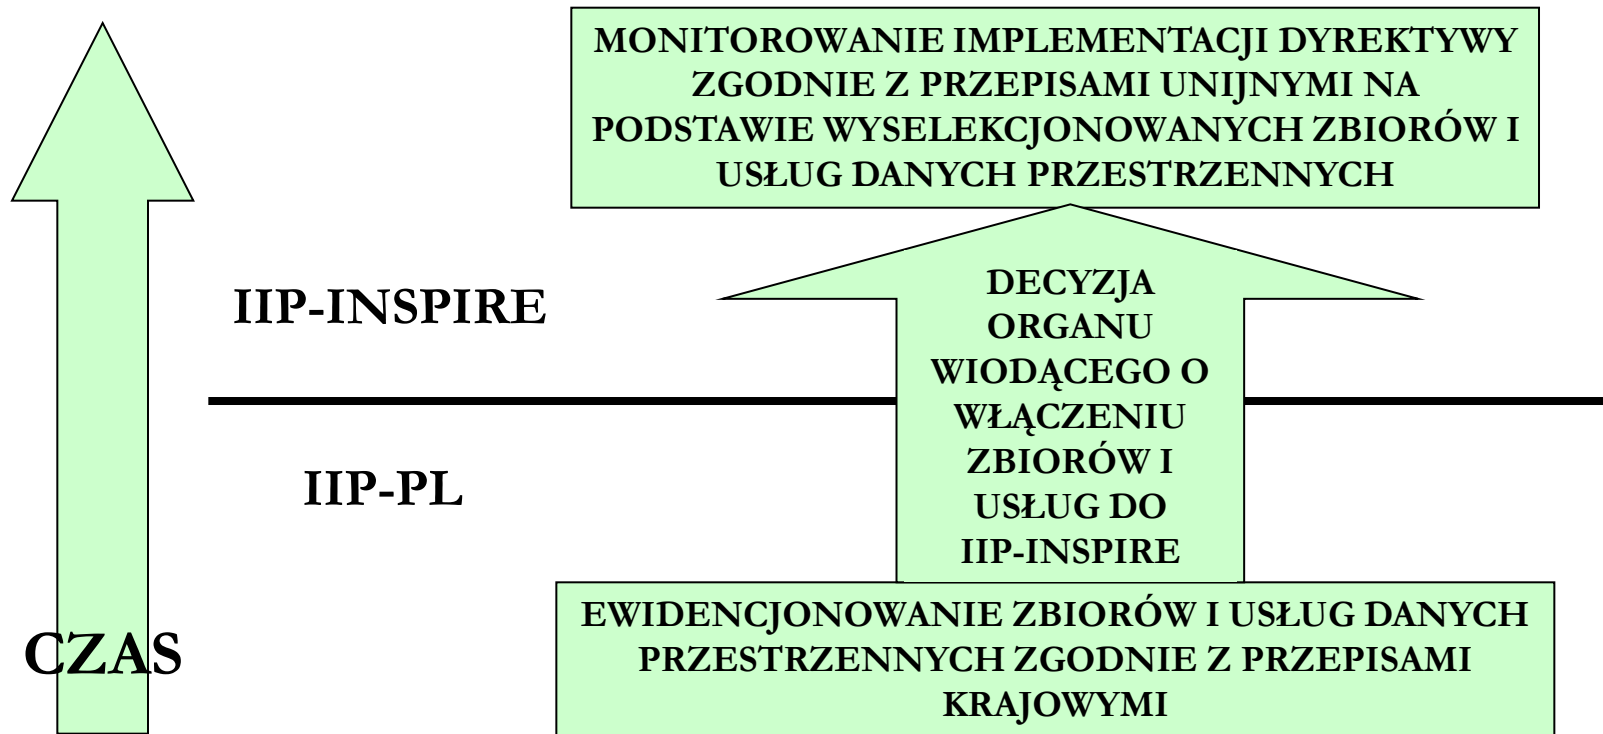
MONITOROWANIE IMPLEMENTACJI DYREKTYWY ZGODNIE Z PRZEPISAMI UNIJNYMI NA PODSTAWIE WYSELEKCJONOWANYCH ZBIORÓW I USŁUG DANYCH PRZESTRZENNYCH

IIP-INSPIRE

DECYZJA ORGANU WIODĄCEGO O WŁĄCZENIU ZBIORÓW I USŁUG DO IIP-INSPIRE

IIP-PL

CZAS

EWIDENCJONOWANIE ZBIORÓW I USŁUG DANYCH PRZESTRZENNYCH ZGODNIE Z PRZEPISAMI KRAJOWYMI